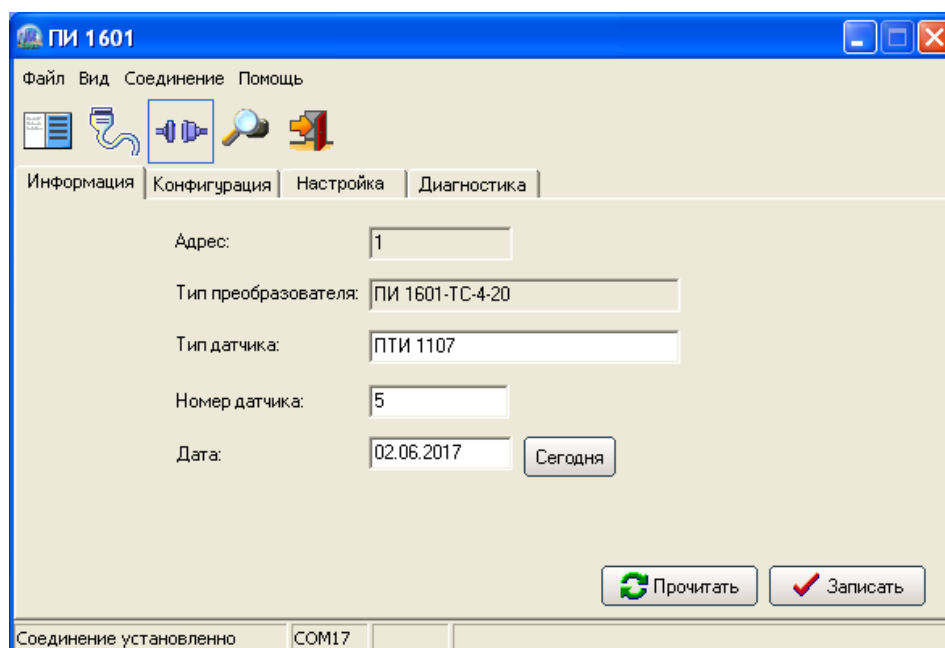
ПИ 1601

Файл Вид Соединение Помощь

Информация | Конфигурация | Настройка | Диагностика

Адрес: 1

Тип преобразователя: ПИ 1601-ТС-4-20

Тип датчика: ПТИ 1107

Номер датчика: 5

Дата: 02.06.2017 Сегодня

Прочитать Записать

Соединение установленно | COM17